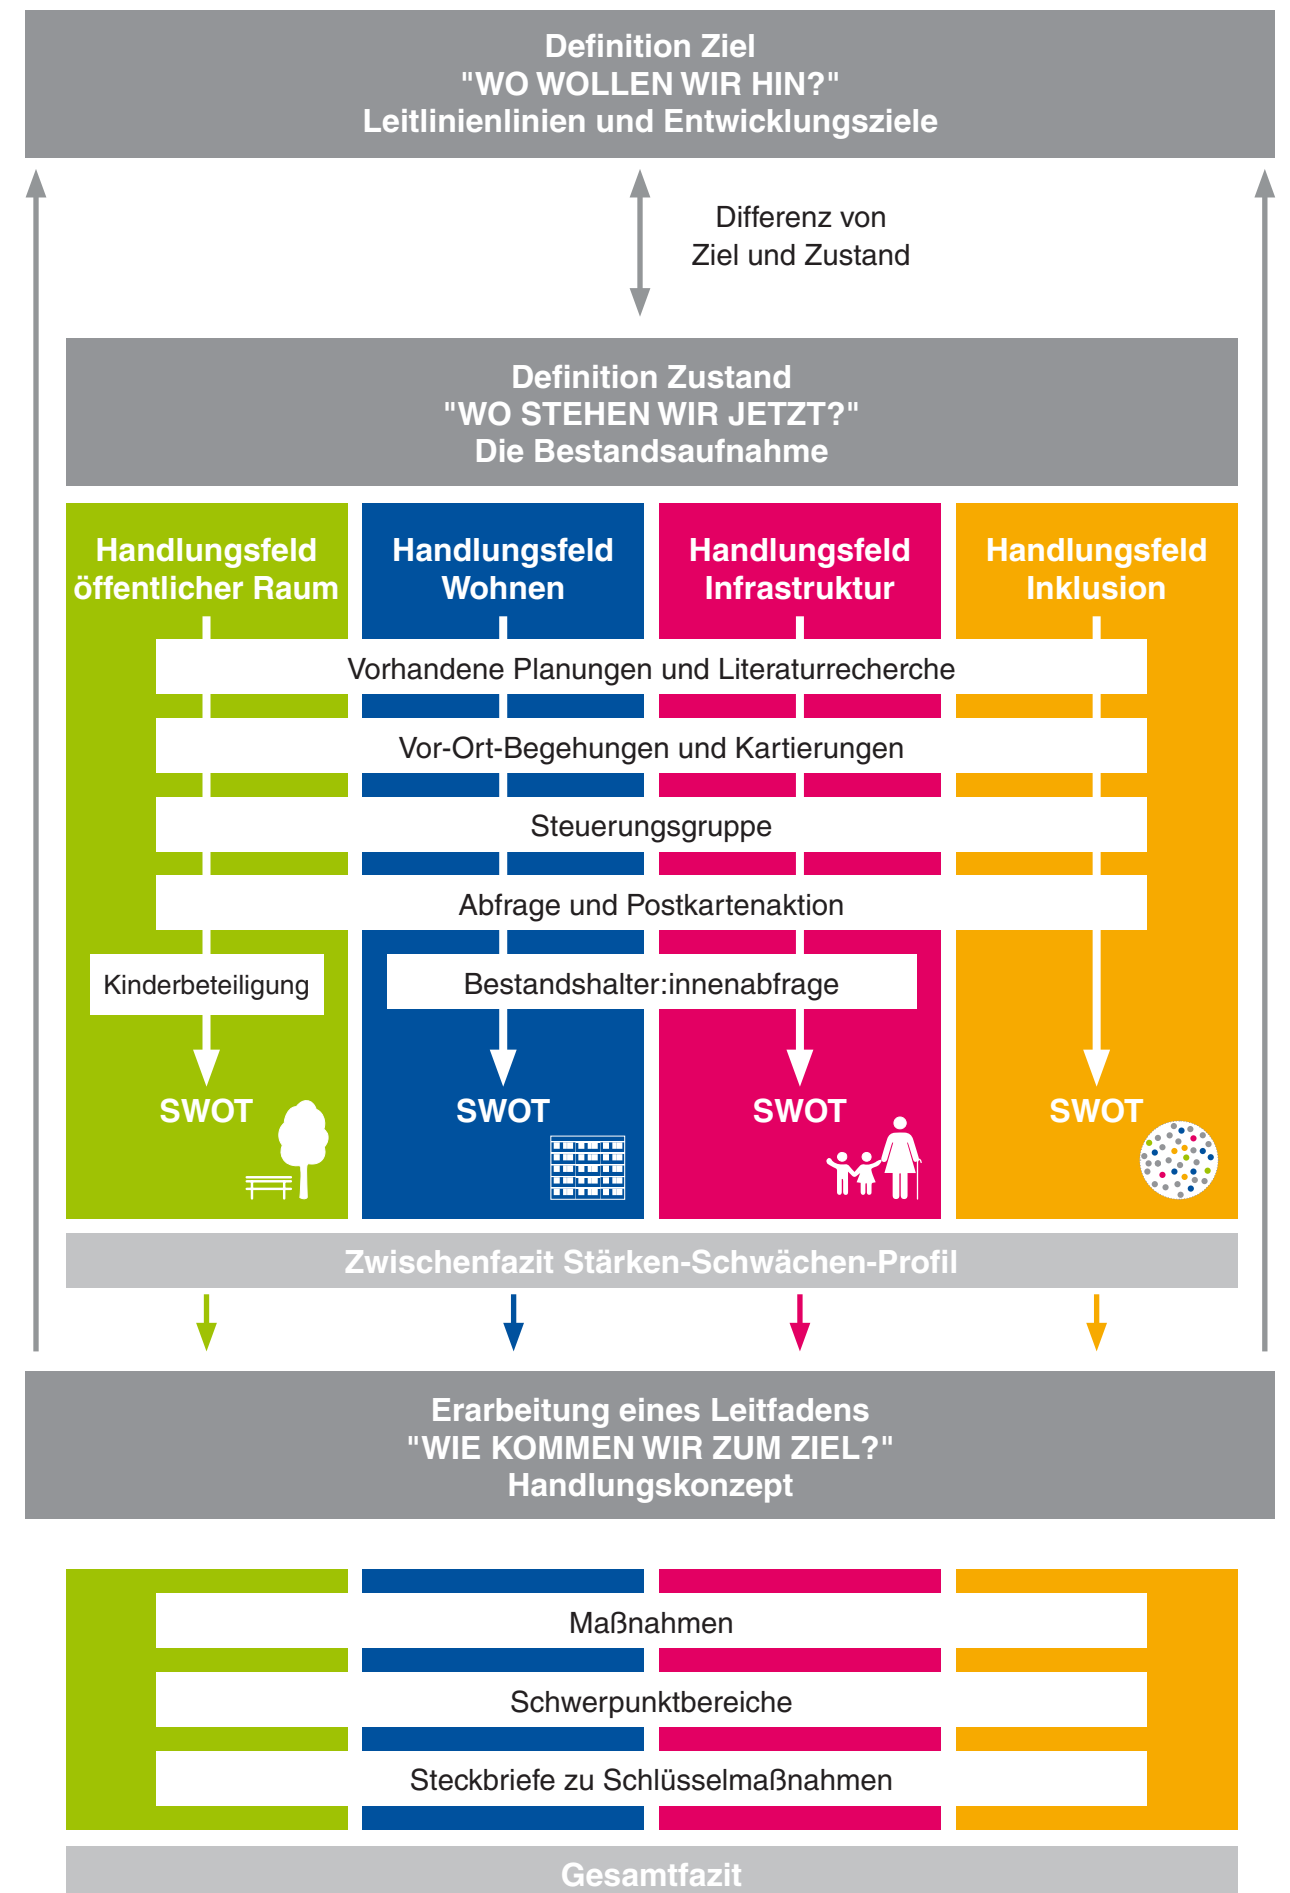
Definition Ziel
"WO WOLLEN WIR HIN?"
Leitlinienlinien und Entwicklungsziele

Differenz von
Ziel und Zustand

Definition Zustand
"WO STEHEN WIR JETZT?"
Die Bestandsaufnahme

Handlungsfeld öffentlicher Raum

Handlungsfeld Wohnen

Handlungsfeld Infrastruktur

Handlungsfeld Inklusion

Vorhandene Planungen und Literaturrecherche

Vor-Ort-Begehungen und Kartierungen

Steuerungsgruppe

Abfrage und Postkartenaktion

Kinderbeteiligung

Bestandshalter:innenabfrage

SWOT

SWOT

SWOT

SWOT

Zwischenfazit Stärken-Schwächen-Profil

Erarbeitung eines Leitfadens
"WIE KOMMEN WIR ZUM ZIEL?"
Handlungskonzept

Maßnahmen

Schwerpunktbereiche

Steckbriefe zu Schlüsselmaßnahmen

Gesamtfazit